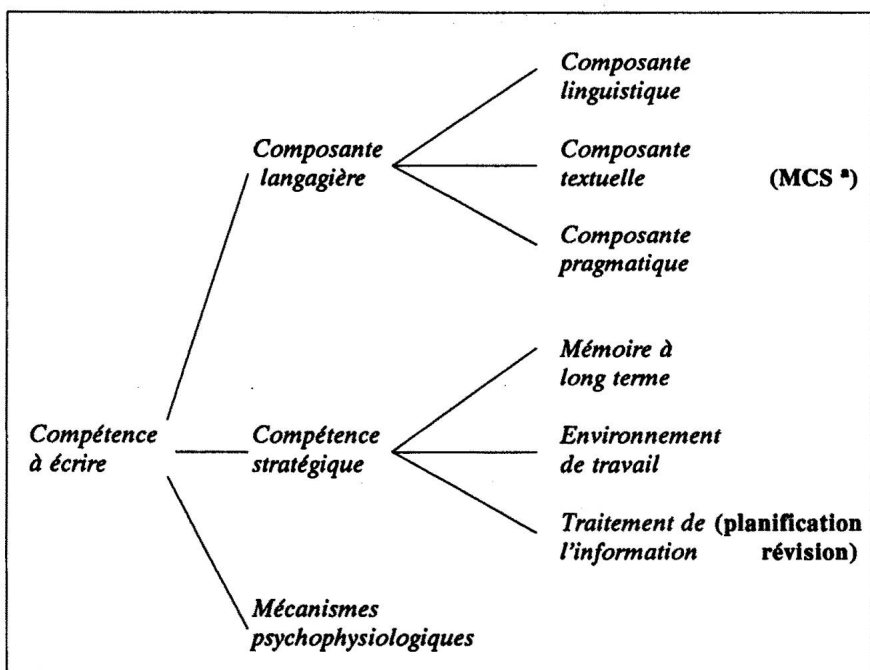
Compétence à écrire

Composante langagière

Composante linguistique

Composante textuelle (MCS $^a$)

Composante pragmatique

Compétence stratégique

Mémoire à long terme

Environnement de travail

Traitement de l'information (planification révision)

Mécanismes psychophysiologiques